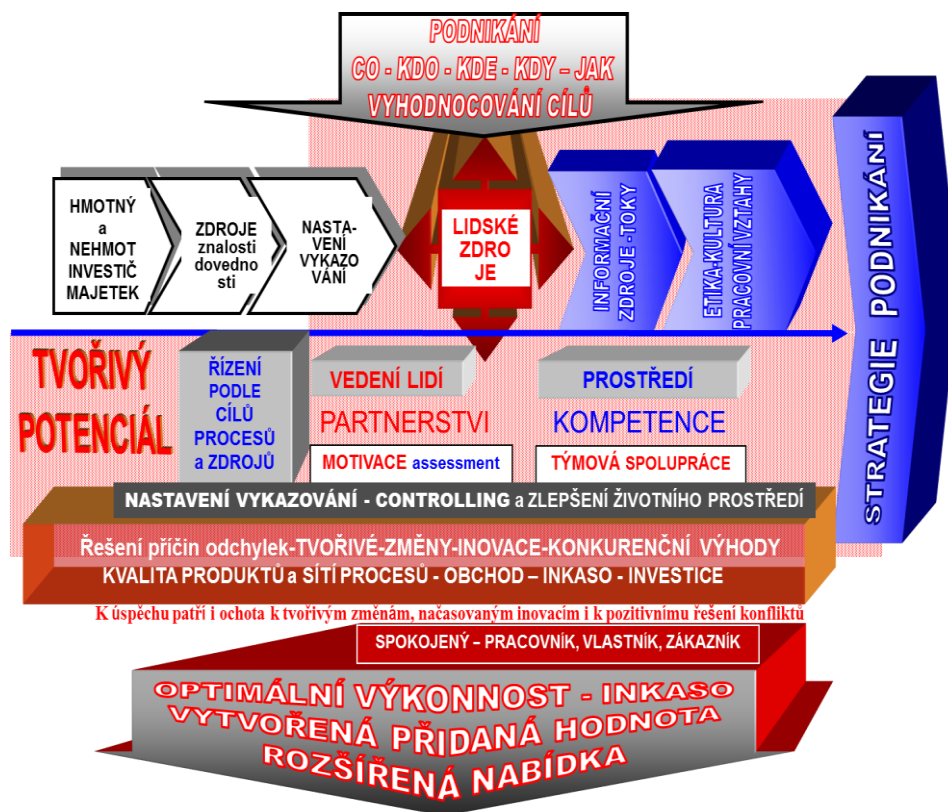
PODNIKÁNÍ
CO - KDO - KDE - KDY – JAK
VYHODNOCOVÁNÍ CÍLŮ

HMOTNÝ a NEHMOT INVESTIČ MAJETEK

ZDROJE znalosti dovednosti

NASTAVENÍ VYKAZOVÁNÍ

LIDSKÉ ZDROJE

INFORMAČNÍ ZDROJE-TOKY

ETIKA-KULTURA PRACOVNÍ VZTAHY

STRATEGIE PODNIKÁNÍ

TVOŘIVÝ POTENCIÁL

ŘÍZENÍ PODLE CÍLŮ PROCESŮ a ZDROJŮ

VEDENÍ LIDÍ
PARTNERSTVI
MOTIVACE assessment

PROSTŘEDÍ
KOMPETENCE
TÝMOVÁ SPOLUPRÁCE

NASTAVENÍ VYKAZOVÁNÍ - CONTROLLING a ZLEPŠENÍ ŽIVOTNÍHO PROSTŘEDÍ

Řešení příčin odchylek-TVOŘIVÉ-ZMĚNY-INOVACE-KONKURENČNÍ VÝHODY
KVALITA PRODUKTŮ a SÍTÍ PROCESŮ - OBCHOD – INKASO - INVESTICE

K úspěchu patří i ochota k tvořivým změnám, načasovaným inovacím i k pozitivnímu řešení konfliktů

SPOKOJENÝ - PRACOVNÍK, VLASTNÍK, ZÁKAZNÍK

OPTIMÁLNÍ VÝKONNOST - INKASO
VYTVOŘENÁ PŘIDANÁ HODNOTA
ROZŠÍŘENÁ NABÍDKA